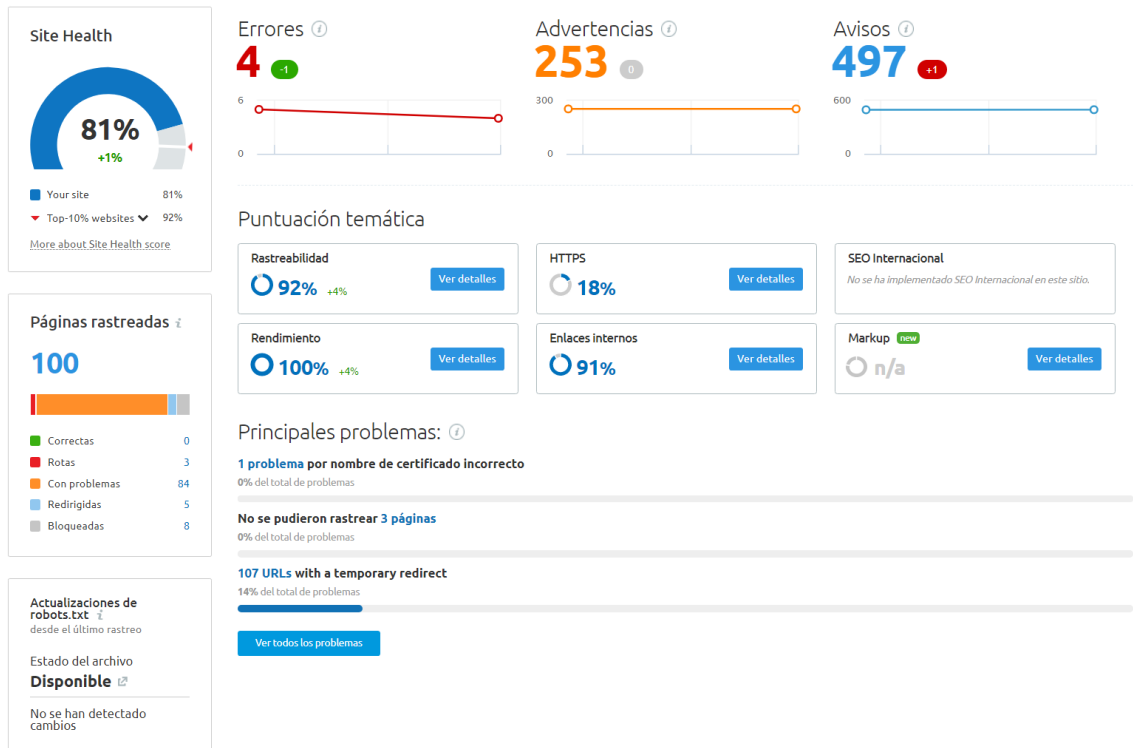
Site Health

81%
+1%

Your site 81%
Top-10% websites 92%

More about Site Health score

Páginas rastreadas

100

| | | |
|---|---|---|
| Correctas | | 0 |
| Rotas | | 3 |
| Con problemas | | 84 |
| Redirigidas | | 5 |
| Bloqueadas | | 8 |

Actualizaciones de robots.txt
desde el último rastreo

Estado del archivo
Disponible

No se han detectado cambios

Errores
4 -1
6
0

Advertencias
253 0
300
0

Avisos
497 +1
600
0

Puntuación temática

Rastreabilidad
92% +4%
Ver detalles

HTTPS
18%
Ver detalles

SEO Internacional
No se ha implementado SEO Internacional en este sitio.

Rendimiento
100% +4%
Ver detalles

Enlaces internos
91%
Ver detalles

Markup new
n/a
Ver detalles

Principales problemas:

1 problema por nombre de certificado incorrecto
0% del total de problemas

No se pudieron rastrear 3 páginas
0% del total de problemas

107 URLs with a temporary redirect
14% del total de problemas

Ver todos los problemas